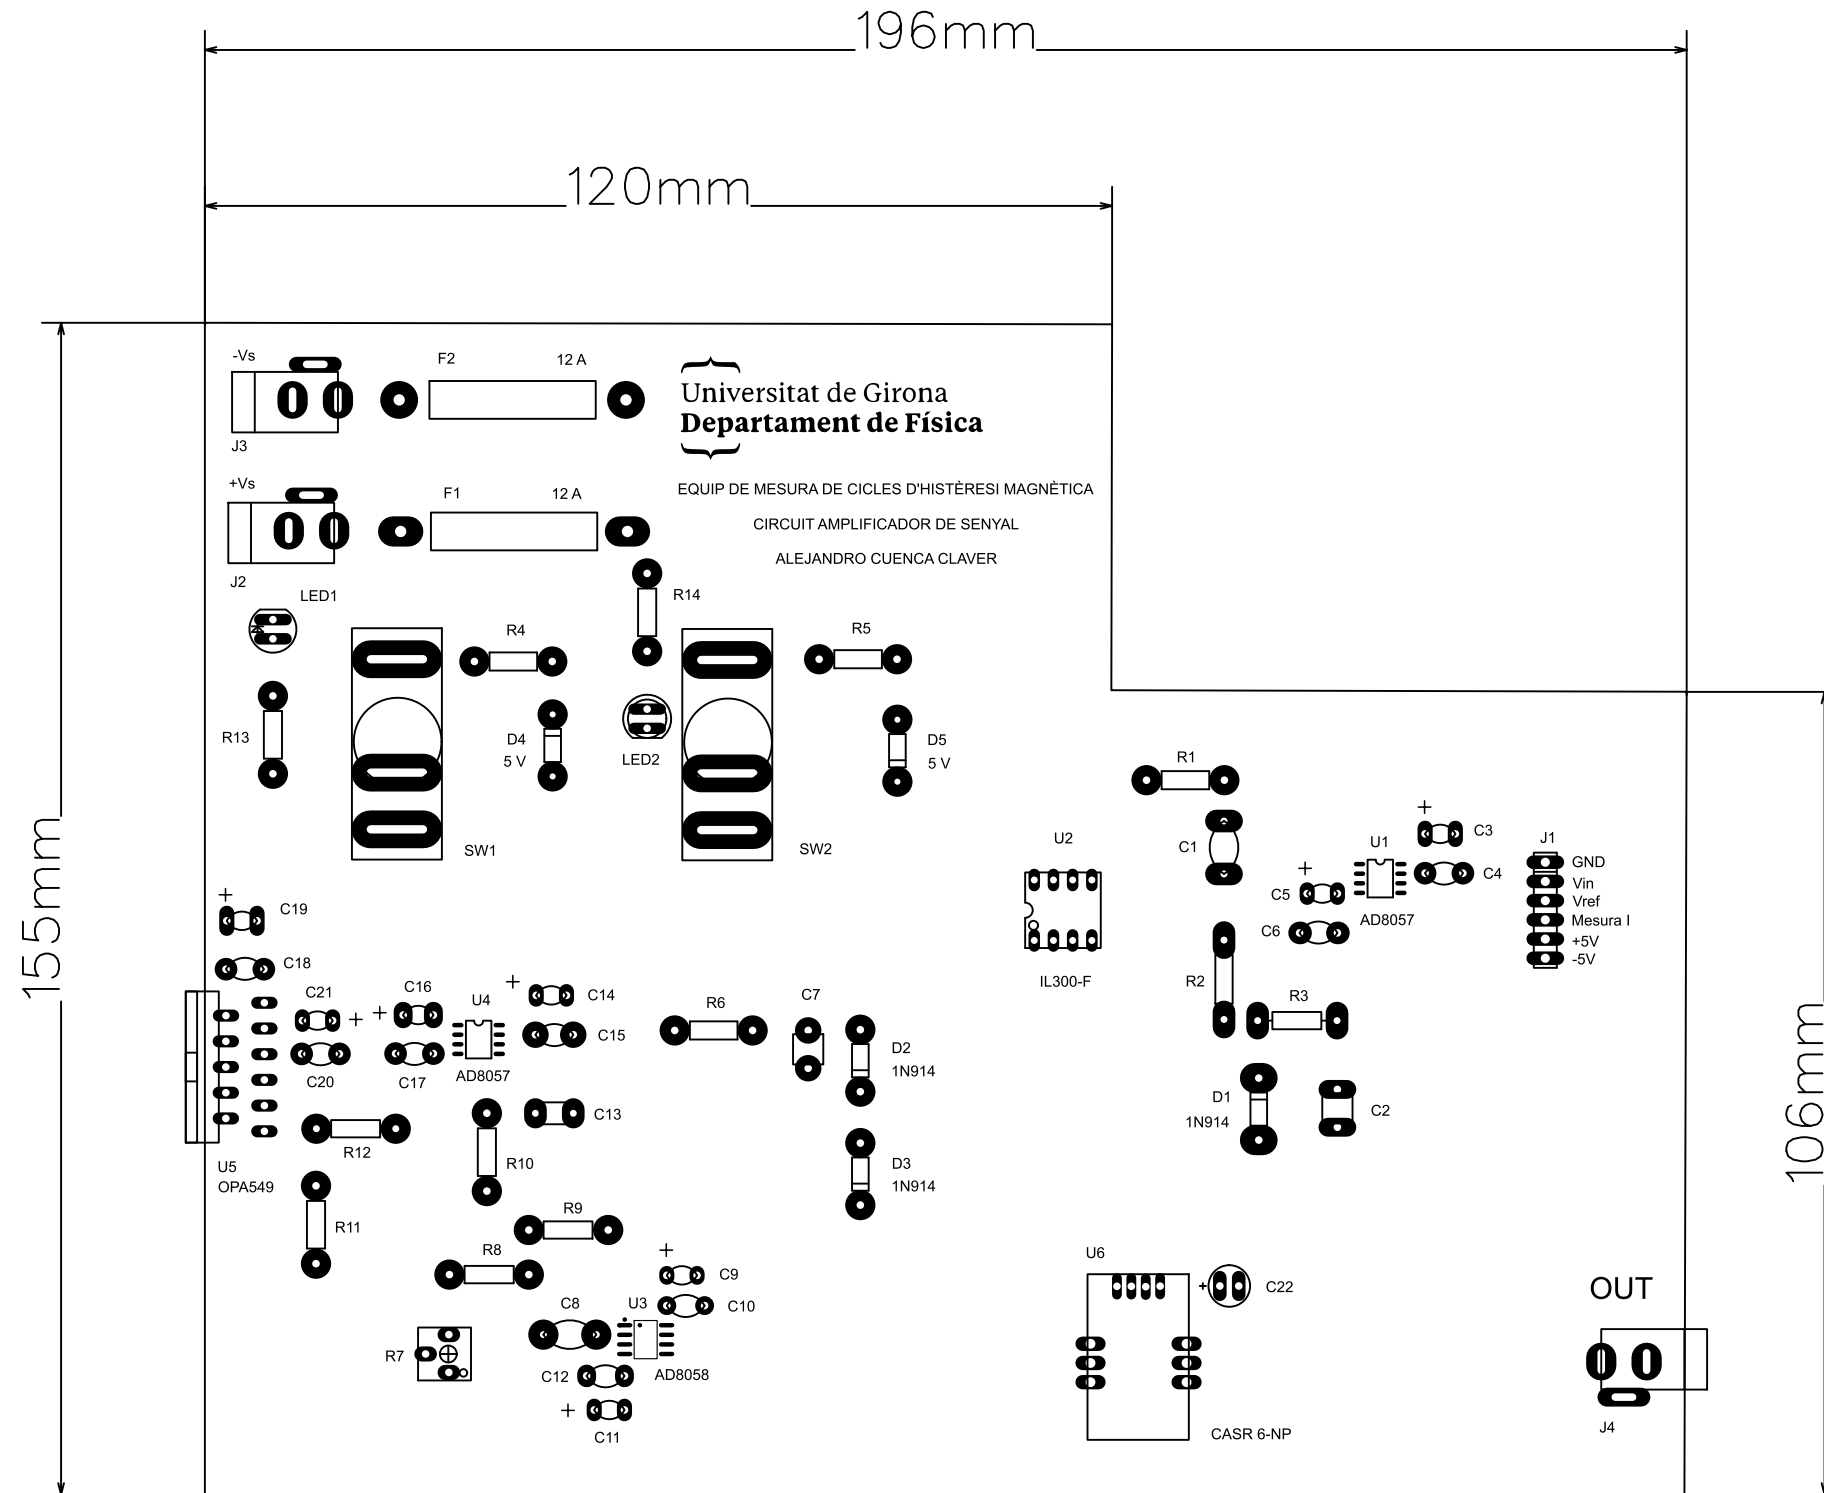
196mm

120mm

155mm

106mm

-Vs
J3
F2
12 A
+Vs
J2
F1
12 A

Universitat de Girona
Departament de Física

EQUIP DE MESURA DE CICLES D'HISTÈRESI MAGNÈTICA
CIRCUIT AMPLIFICADOR DE SENYAL
ALEJANDRO CUENCA CLAVER

LED1
R14
R4
R5
R13
D4
5 V
LED2
D5
5 V
SW1
SW2

R1
C1
U2
U1
C3
C4
C5
C6
AD8057
J1
GND
Vin
Vref
Mesura I
+5V
-5V
IL300-F
R2
R3
D1
1N914
C2

C19
C18
C21
C20
C16
C17
U4
AD8057
C14
C15
R6
C7
D2
1N914
C13
U5
OPA549
R12
R10
D3
1N914
R11
R9
R8
C9
C10
C8
U3
R7
C12
AD8058
C11

U6
C22
CASR 6-NP
OUT
J4